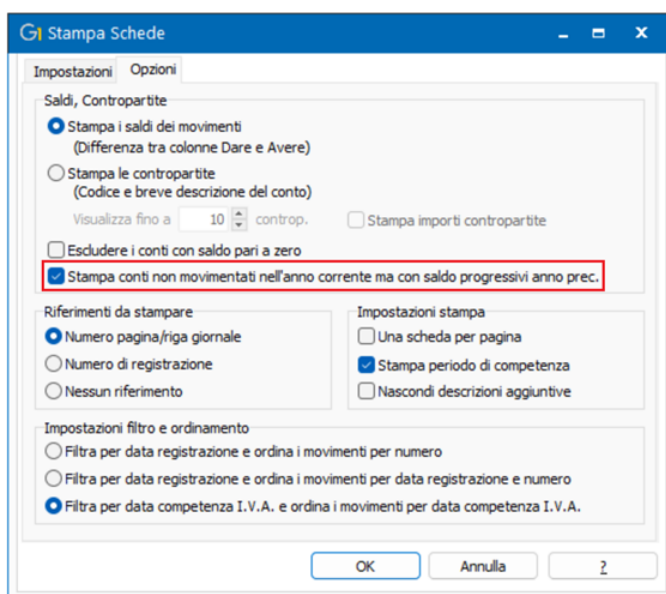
Stampa Schede

Impostazioni | Opzioni

Saldi, Contropartite

Stampa i saldi dei movimenti
(Differenza tra colonne Dare e Avere)

Stampa le contropartite
(Codice e breve descrizione del conto)

Visualizza fino a 10 controp.

Stampa importi contropartite

Escludere i conti con saldo pari a zero

Stampa conti non movimentati nell'anno corrente ma con saldo progressivi anno prec.

Riferimenti da stampare

Numero pagina/riga giornale

Numero di registrazione

Nessun riferimento

Impostazioni stampa

Una scheda per pagina

Stampa periodo di competenza

Nascondi descrizioni aggiuntive

Impostazioni filtro e ordinamento

Filtra per data registrazione e ordina i movimenti per numero

Filtra per data registrazione e ordina i movimenti per data registrazione e numero

Filtra per data competenza I.V.A. e ordina i movimenti per data competenza I.V.A.

OK | Annulla | ?